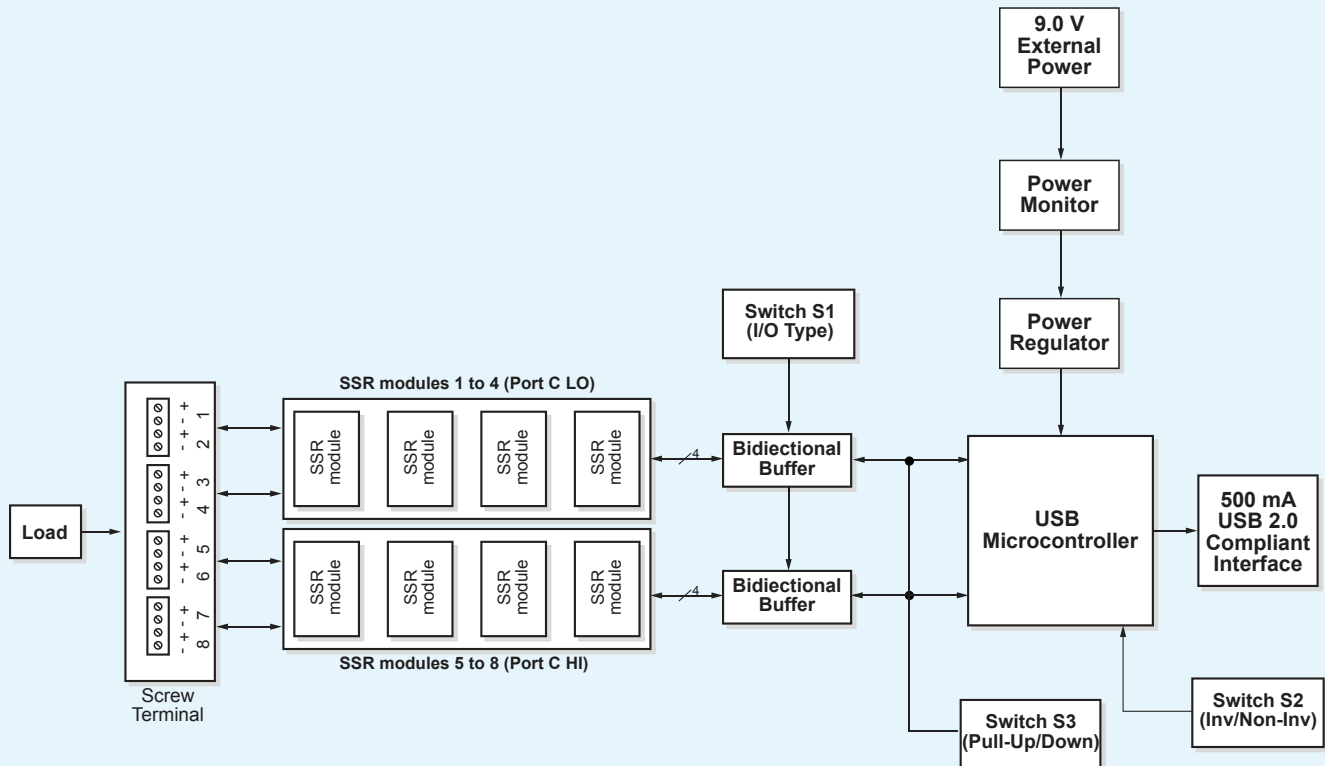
9.0 V
External
Power

Power
Monitor

Power
Regulator

Switch S1
(I/O Type)

SSR modules 1 to 4 (Port C LO)

+ - 1
+ - 2
+ - 3
+ - 4
+ - 5
+ - 6
+ - 7
+ - 8

SSR module

SSR module

SSR module

SSR module

4

Bidiectional
Buffer

USB
Microcontroller

500 mA
USB 2.0
Compliant
Interface

Load

SSR module

SSR module

SSR module

SSR module

4

Bidiectional
Buffer

SSR modules 5 to 8 (Port C HI)

Screw
Terminal

Switch S3
(Pull-Up/Down)

Switch S2
(Inv/Non-Inv)